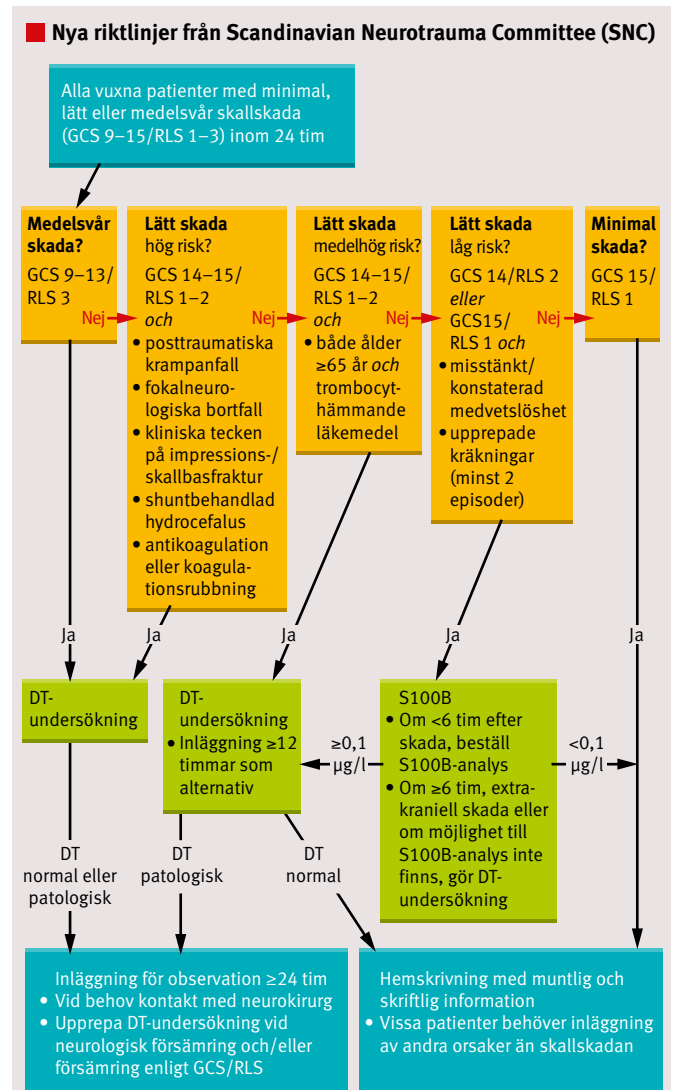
Nya riktlinjer från Scandinavian Neurotrauma Committee (SNC)

Alla vuxna patienter med minimal, lätt eller medelsvår skallskada (GCS 9–15/RLS 1–3) inom 24 tim

Medelsvår skada?
GCS 9–13/ RLS 3

Nej

Lätt skada hög risk?
GCS 14–15/ RLS 1–2
och
• posttraumatiska krampanfall
• fokalneurologiska bortfall
• kliniska tecken på impressions-/ skallbasfraktur
• shuntbehandlad hydrocefalus
• antikoagulation eller koagulationsrubbning

Nej

Lätt skada medelhög risk?
GCS 14–15/ RLS 1–2
och
• både ålder ≥65 år och trombocythämmande läkemedel

Nej

Lätt skada låg risk?
GCS 14/RLS 2
eller
GCS15/ RLS 1 och
• misstänkt/ konstaterad medvetslöshet
• upprepade kräkningar (minst 2 episoder)

Nej

Minimal skada?
GCS 15/ RLS 1

Ja

Ja

Ja

Ja

Ja

DT-undersökning

DT-undersökning
• Inläggning ≥12 timmar som alternativ

≥0,1 µg/l

S100B
• Om <6 tim efter skada, beställ S100B-analys
• Om ≥6 tim, extrakraniell skada eller om möjlighet till S100B-analys inte finns, gör DT-undersökning

<0,1 µg/l

DT normal eller patologisk

DT patologisk

DT normal

Inläggning för observation ≥24 tim
• Vid behov kontakt med neurokirurg
• Upprepa DT-undersökning vid neurologisk försämring och/eller försämring enligt GCS/RLS

Hemskrivning med muntlig och skriftlig information
• Vissa patienter behöver inläggning av andra orsaker än skallskadan